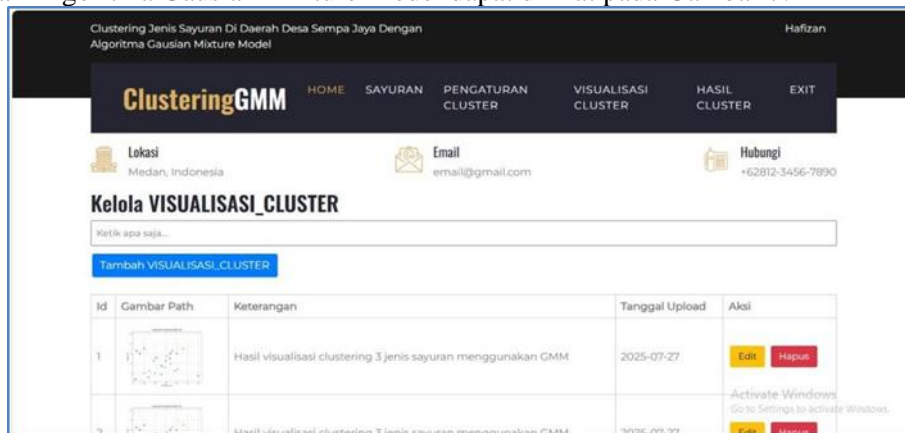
Clustering Jenis Sayuran Di Daerah Desa Sempa Jaya Dengan Algoritma Gausian Mixture Model

Hafizan

ClusteringGMM

HOME SAYURAN PENGATURAN CLUSTER VISUALISASI CLUSTER HASIL CLUSTER EXIT

Lokasi
Medan, Indonesia

Email
email@gmail.com

Hubungi
+62812-3456-7890

Kelola VISUALISASI_CLUSTER

Ketik apa saja...

Tambah VISUALISASI_CLUSTER

| Id | Gambar Path | Keterangan | Tanggal Upload | Aksi |
|---|---|---|---|---|
| 1 | | Hasil visualisasi clustering 3 jenis sayuran menggunakan GMM | 2025-07-27 | Edit Hapus |
| 2 | | Hasil visualisasi clustering 3 jenis sayuran menggunakan GMM | 2025-07-27 | Edit Hapus |

Activate Windows
Go to Settings to activate Windows.